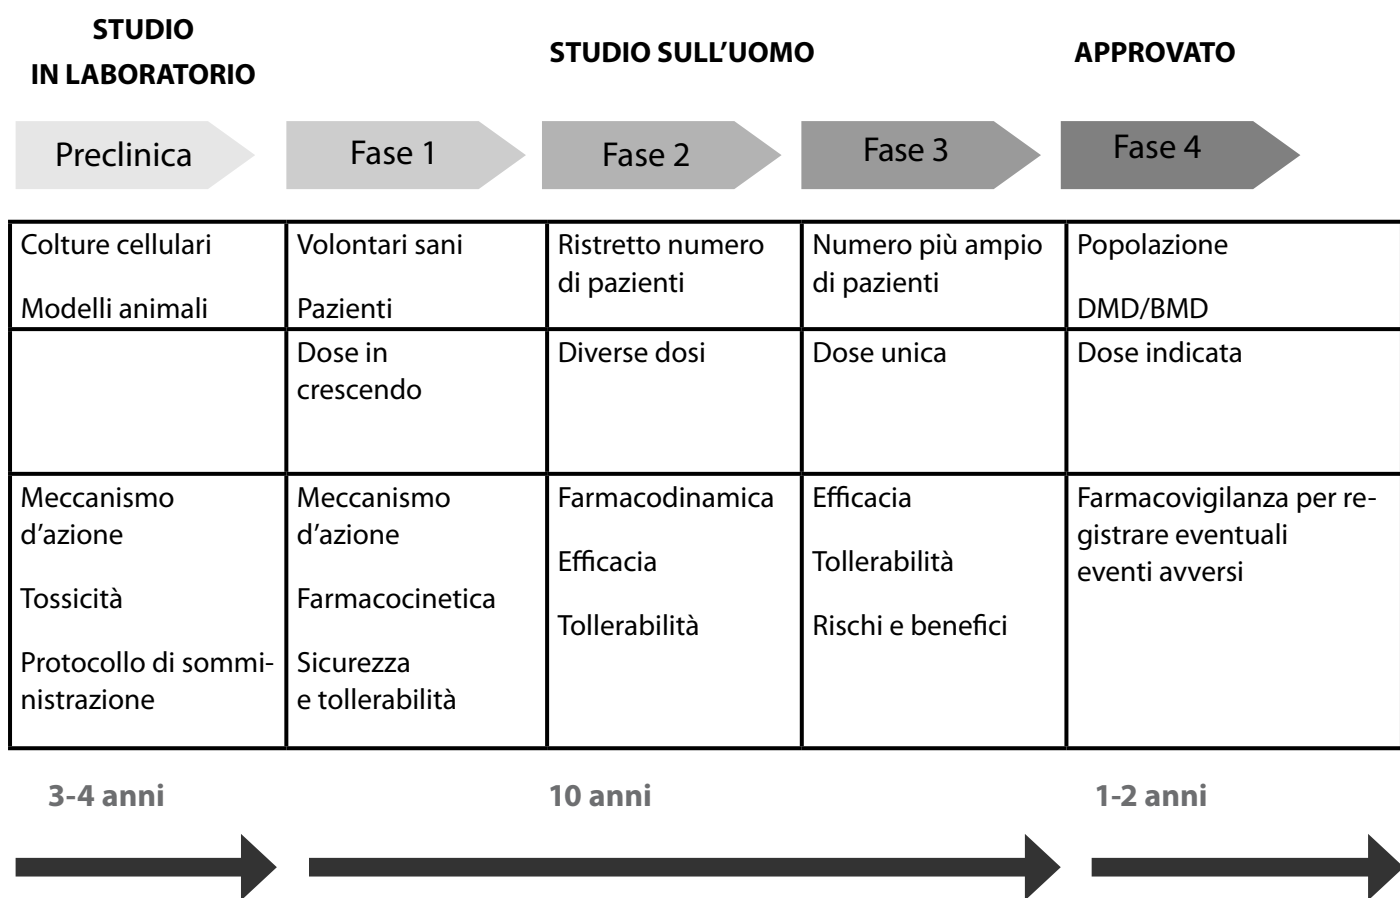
STUDIO IN LABORATORIO

STUDIO SULL'UOMO

APPROVATO

| Preclinica | Fase 1 | Fase 2 | Fase 3 | Fase 4 |
|---|---|---|---|---|
| Colture cellulari<br>Modelli animali | Volontari sani<br>Pazienti | Ristretto numero di pazienti | Numero più ampio di pazienti | Popolazione<br>DMD/BMD |
| | Dose in crescendo | Diverse dosi | Dose unica | Dose indicata |
| Meccanismo d'azione<br>Tossicità<br>Protocollo di somministrazione | Meccanismo d'azione<br>Farmacocinetica<br>Sicurezza e tollerabilità | Farmacodinamica<br>Efficacia<br>Tollerabilità | Efficacia<br>Tollerabilità<br>Rischi e benefici | Farmacovigilanza per registrare eventuali eventi avversi |

3-4 anni

10 anni

1-2 anni